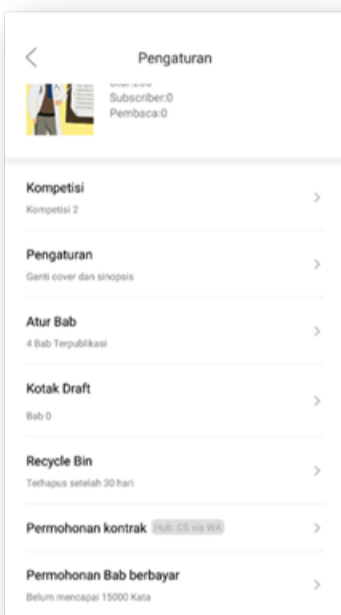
<

Pengaturan

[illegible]
Subscriber:0
Pembaca:0

Kompetisi
Kompetisi 2
>

Pengaturan
Ganti cover dan sinopsis
>

Atur Bab
4 Bab Terpublikasi
>

Kotak Draft
Bab 0
>

Recycle Bin
Terhapus setelah 30 hari
>

Permohonan kontrak Hub. CS via WA
>

Permohonan Bab berbayar
Belum mencapai 15000 Kata
>